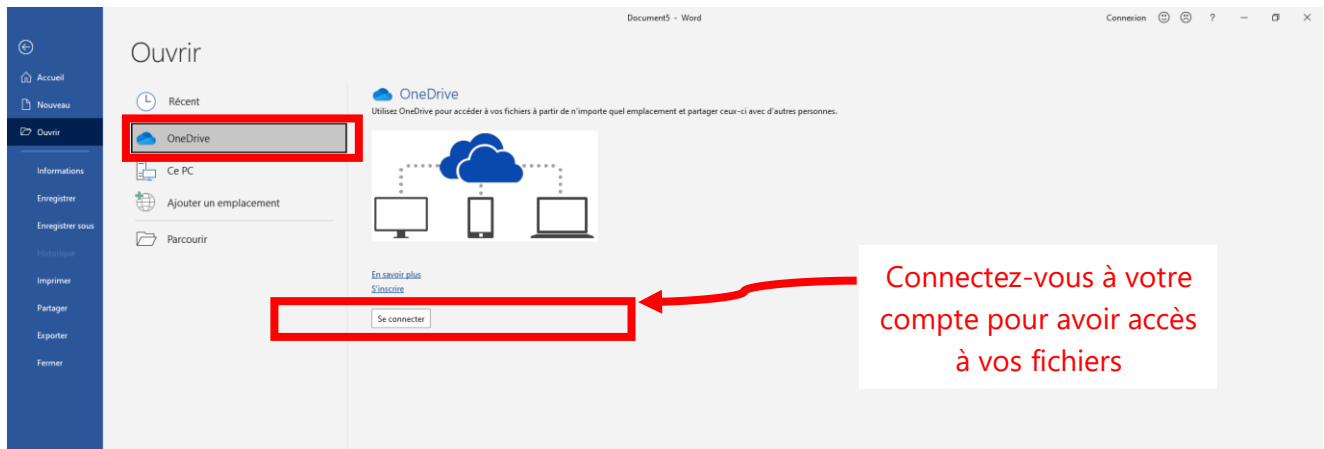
Document5 - Word

Connexion ? – ✕

Accueil
Nouveau
Ouvrir
Informations
Enregistrer
Enregistrer sous
Historique
Imprimer
Partager
Exporter
Fermer

Ouvrir

Récent
OneDrive
Ce PC
Ajouter un emplacement
Parcourir

OneDrive
Utilisez OneDrive pour accéder à vos fichiers à partir de n'importe quel emplacement et partager ceux-ci avec d'autres personnes.

En savoir plus
S'inscrire
Se connecter

Connectez-vous à votre compte pour avoir accès à vos fichiers